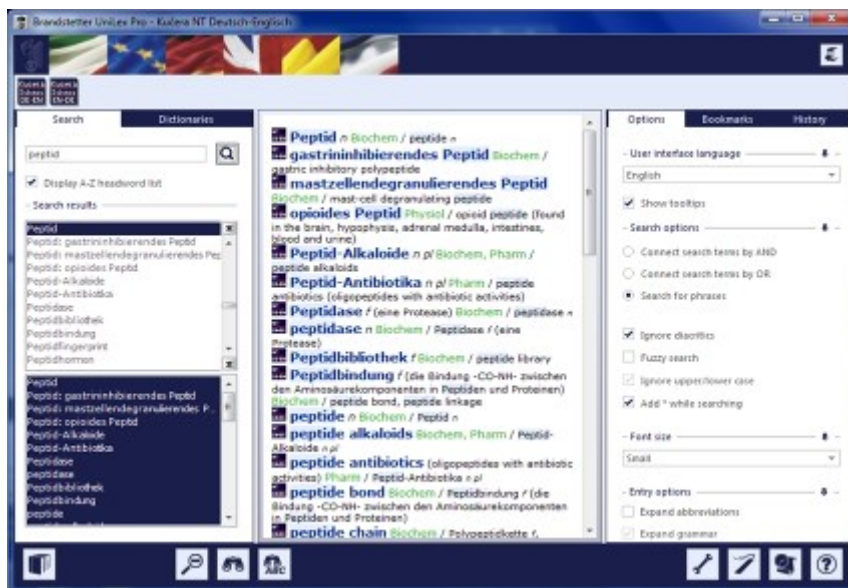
Brandstetter UniLex Pro - Kudera NT Deutsch-Englisch

Kudera Science DE-EN
Kudera Science EN-DE

Search | Dictionaries

peptid

Display A-Z headword list

Search results

Peptid
Peptid: gastrininhibierendes Peptid
Peptid: mastzellendegranulierendes Pe
Peptid: opioides Peptid
Peptid-Alkaloide
Peptid-Antibiotika
Peptidase
Peptidbibliothek
Peptidbindung
Peptidfingerprint
Peptidhormon

Peptid
Peptid: gastrininhibierendes Peptid
Peptid: mastzellendegranulierendes P...
Peptid: opioides Peptid
Peptid-Alkaloide
Peptid-Antibiotika
Peptidase
peptidase
Peptidbibliothek
Peptidbindung
peptide

Peptid n Biochem / peptide n
gastrininhibierendes Peptid Biochem / gastric inhibitory polypeptide
mastzellendegranulierendes Peptid Biochem / mast-cell degranulating peptide
opioides Peptid Physiol / opioid peptide (found in the brain, hypophysis, adrenal medulla, intestines, blood and urine)
Peptid-Alkaloide n pl Biochem, Pharm / peptide alkaloids
Peptid-Antibiotika n pl Pharm / peptide antibiotics (oligopeptides with antibiotic activities)
Peptidase f (eine Protease) Biochem / peptidase n
peptidase n Biochem / Peptidase f (eine Protease)
Peptidbibliothek f Biochem / peptide library
Peptidbindung f (die Bindung -CO-NH- zwischen den Aminosäurekomponenten in Peptiden und Proteinen) Biochem / peptide bond, peptide linkage
peptide n Biochem / Peptid n
peptide alkaloids Biochem, Pharm / Peptid-Alkaloide n pl
peptide antibiotics (oligopeptides with antibiotic activities) Pharm / Peptid-Antibiotika n pl
peptide bond Biochem / Peptidbindung f (die Bindung -CO-NH- zwischen den Aminosäurekomponenten in Peptiden und Proteinen)
peptide chain Biochem / Polypeptidkette f,

Options | Bookmarks | History

User interface language
English
Show tooltips

Search options
Connect search terms by AND
Connect search terms by OR
Search for phrases

Ignore diacritics
Fuzzy search
Ignore upper/lower case
Add * while searching

Font size
Small

Entry options
Expand abbreviations
Expand grammar